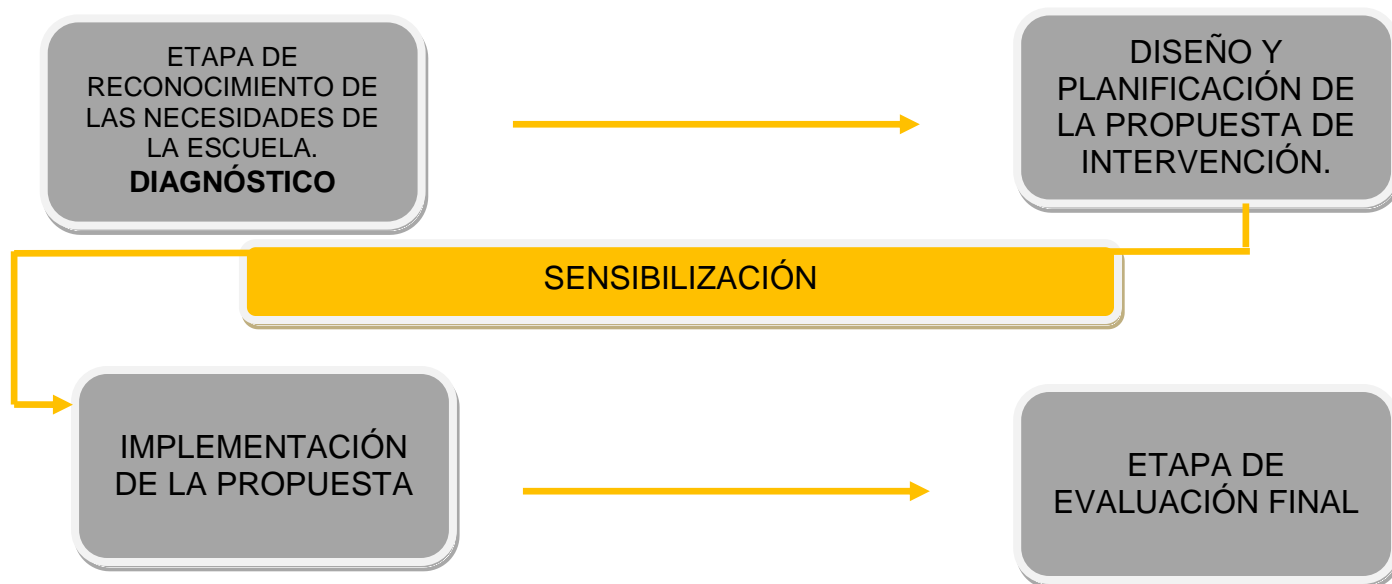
ETAPA DE RECONOCIMIENTO DE LAS NECESIDADES DE LA ESCUELA. **DIAGNÓSTICO**

DISEÑO Y PLANIFICACIÓN DE LA PROPUESTA DE INTERVENCIÓN.

SENSIBILIZACIÓN

IMPLEMENTACIÓN DE LA PROPUESTA

ETAPA DE EVALUACIÓN FINAL